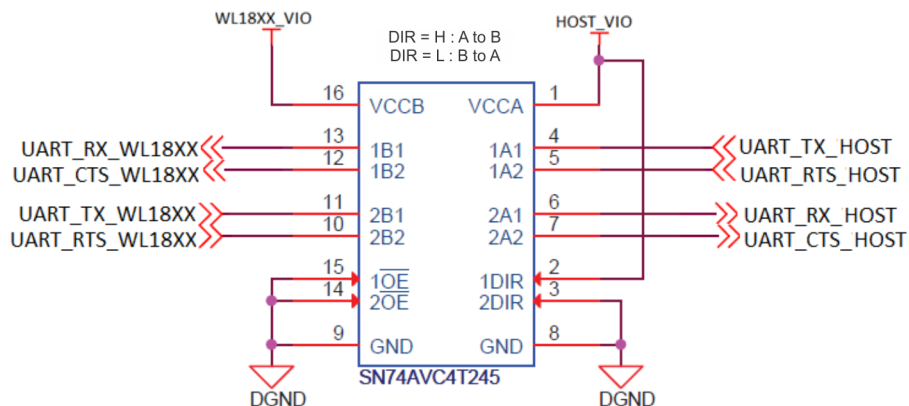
WL18XX_VIO

DIR = H : A to B
DIR = L : B to A

HOST_VIO

16 VCCB
VCCA 1

UART_RX_WL18XX 13 1B1
UART_CTS_WL18XX 12 1B2

1A1 4 UART_TX_HOST
1A2 5 UART_RTS_HOST

UART_TX_WL18XX 11 2B1
UART_RTS_WL18XX 10 2B2

2A1 6 UART_RX_HOST
2A2 7 UART_CTS_HOST

15 $1\overline{OE}$
14 $2\overline{OE}$

1DIR 2
2DIR 3

9 GND
GND 8

SN74AVC4T245

DGND

DGND